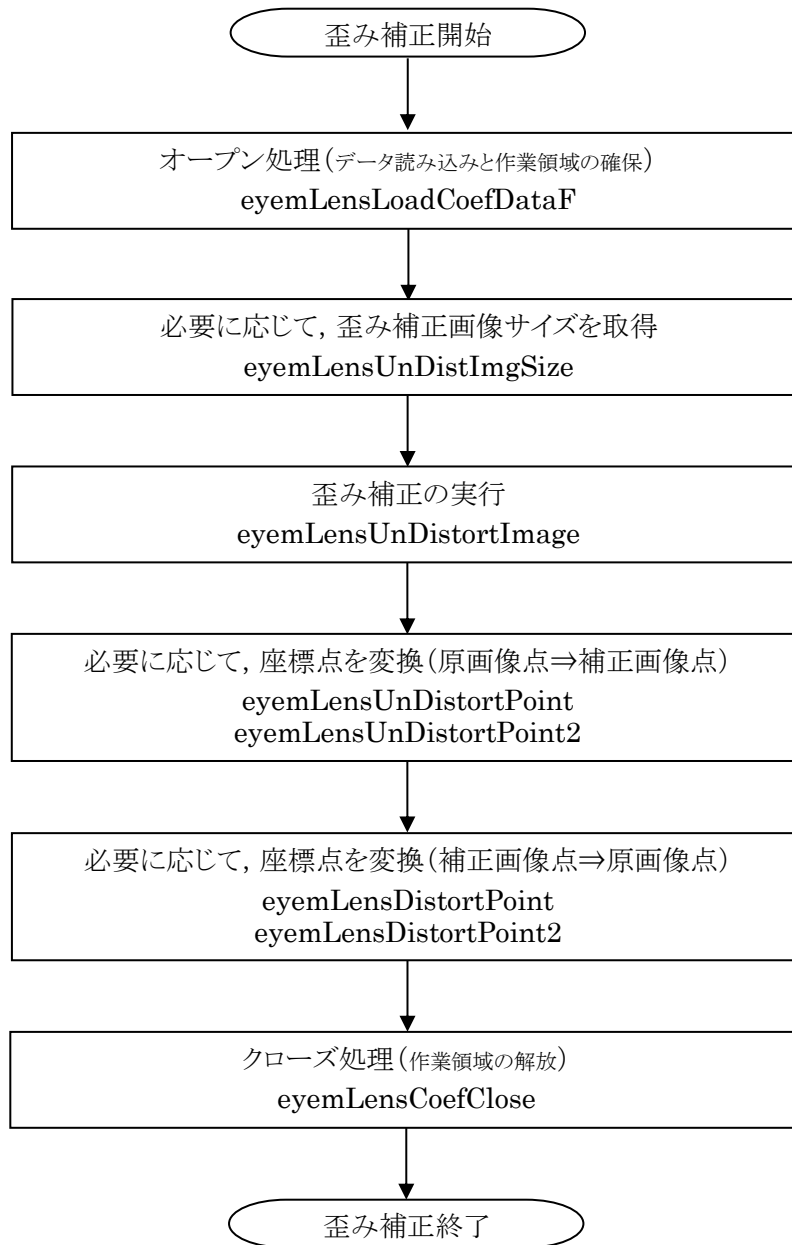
歪み補正開始

オープン処理(データ読み込みと作業領域の確保)
eyemLensLoadCoefDataF

必要に応じて, 歪み補正画像サイズを取得
eyemLensUnDistImgSize

歪み補正の実行
eyemLensUnDistortImage

必要に応じて, 座標点を変換(原画像点⇒補正画像点)
eyemLensUnDistortPoint
eyemLensUnDistortPoint2

必要に応じて, 座標点を変換(補正画像点⇒原画像点)
eyemLensDistortPoint
eyemLensDistortPoint2

クローズ処理(作業領域の解放)
eyemLensCoefClose

歪み補正終了